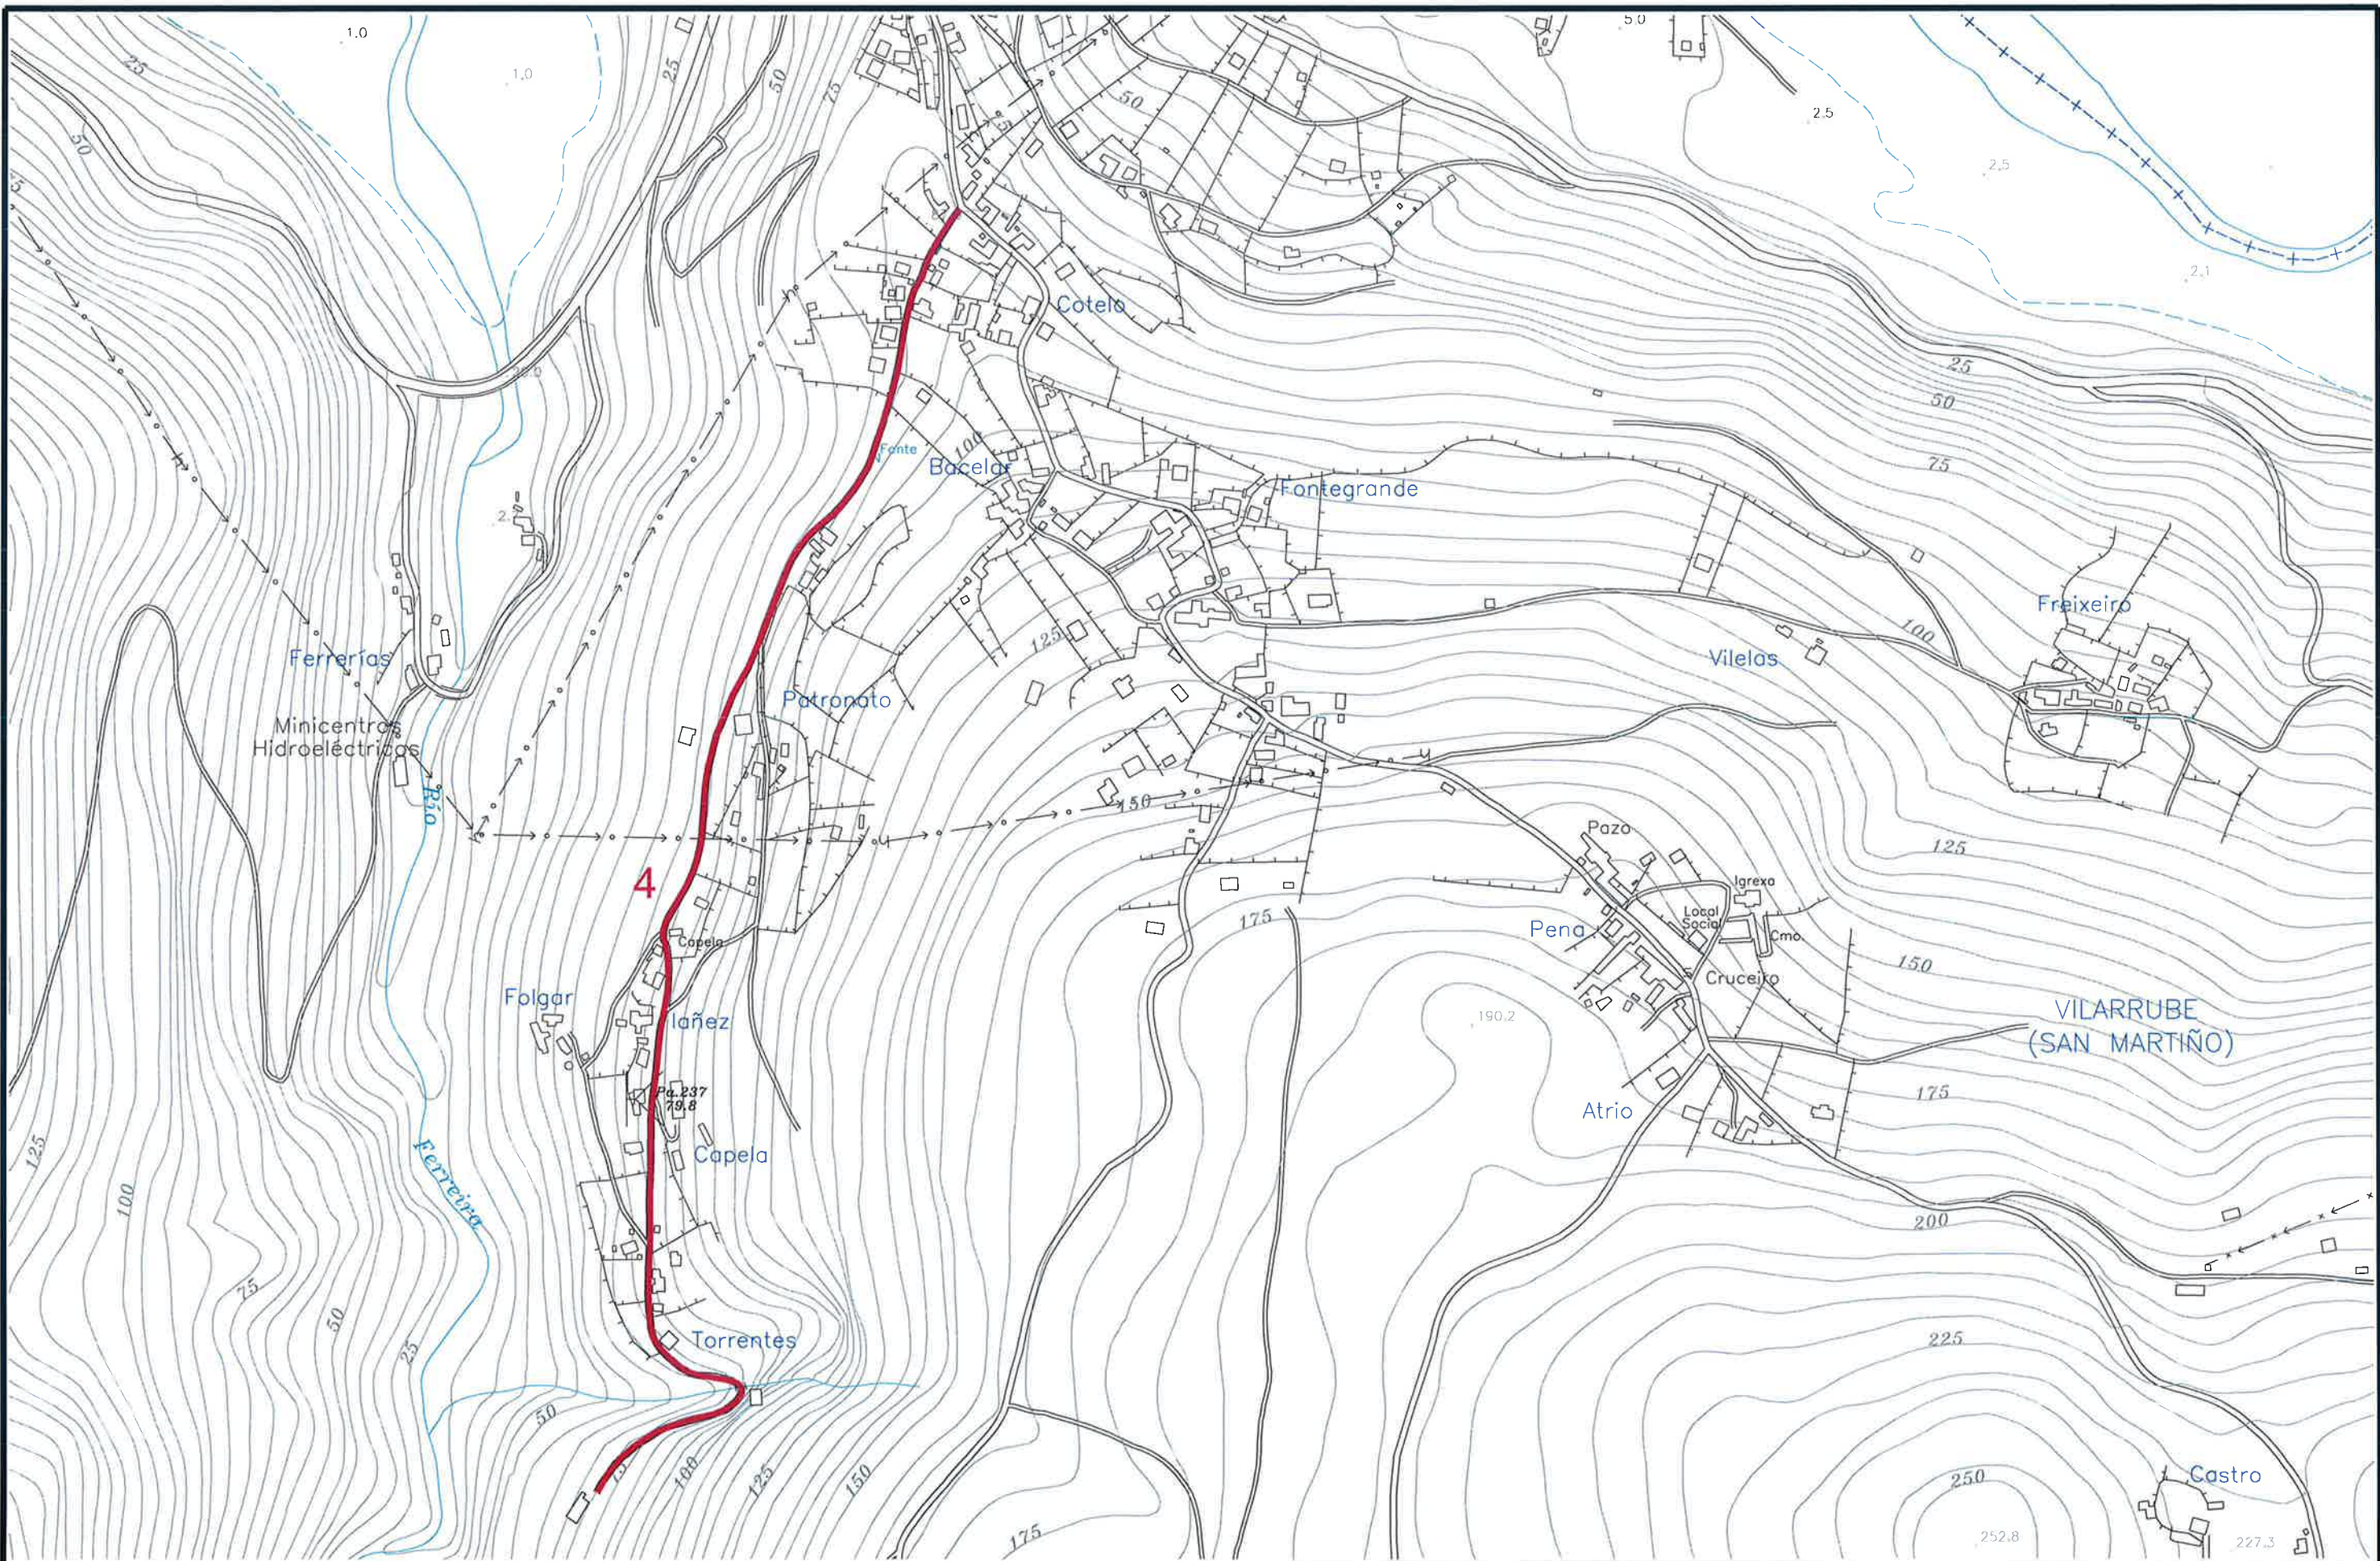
1.0
1.0
25
50
25
50
75
5.0
2.5
2.5
2.1
50
Cotelo
25
50
75
Fonte
100
Bacelar
Fontegrande
2.
Ferrerías
Minicentros
Hidroeléctricos
Río
Patronato
125
Vilelas
Freixeiro
100
150
125
4
Pazo
Igrexa
Local
Social
Cmo
Pena
Cruceiro
175
150
Capela
Folgar
Iañez
190.2
VILARRUBE
(SAN MARTIÑO)
Pq.237
79.8
Atrio
175
Capela
125
100
Ferreira
75
50
25
200
Torrentes
225
50
75
100
125
150
250
Castro
175
252.8
227.3